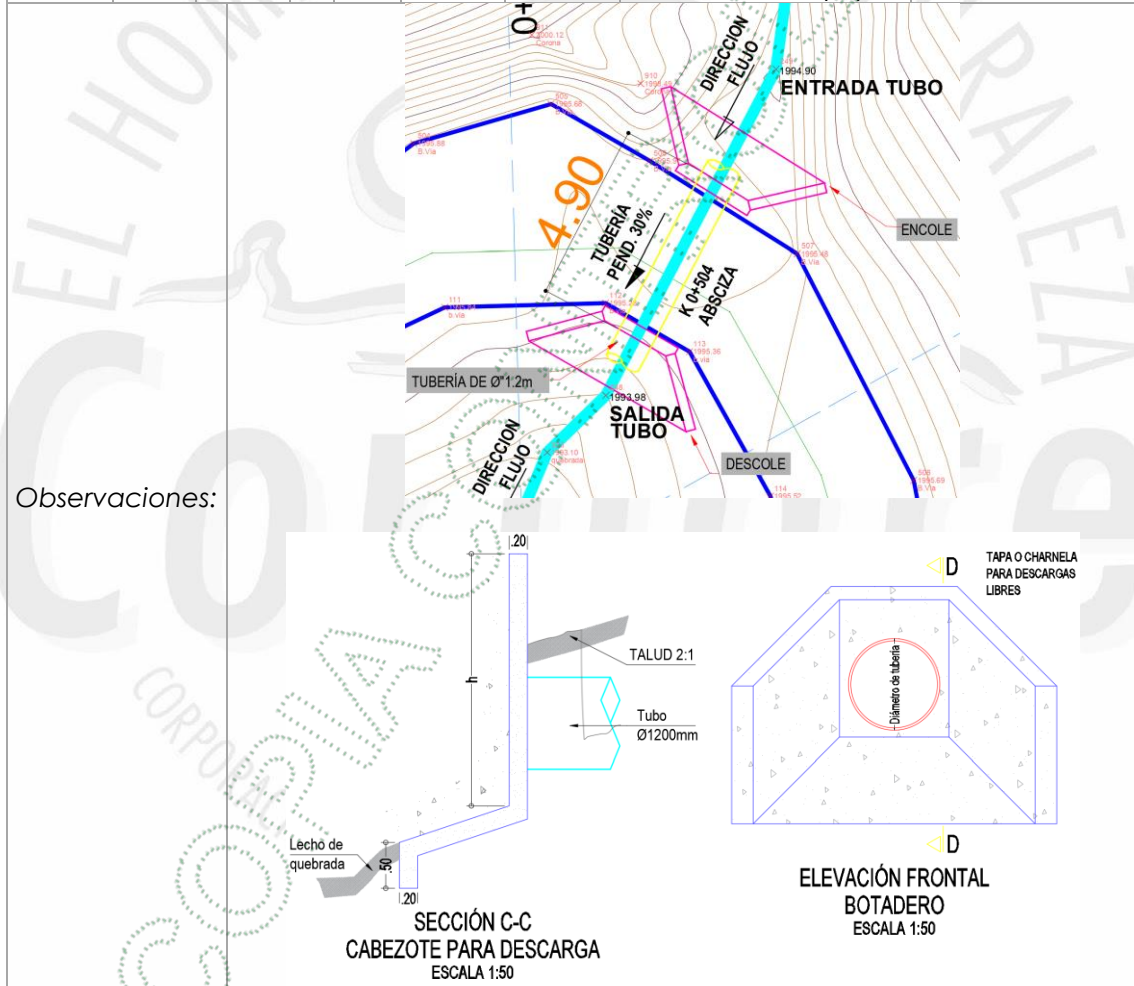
Observaciones:

0+

DIRECCION FLUJO

1994.90

ENTRADA TUBO

4.90

TUBERIA PEND. 30%

K 0+504 ABSCIZA

ENCOLE

TUBERÍA DE Ø*1.2m

1993.98

SALIDA TUBO

DIRECCION FLUJO

DESCOLE

.20

h

TALUD 2:1

Tubo Ø1200mm

Lecho de quebrada

.50

.20

SECCIÓN C-C
CABEZOTE PARA DESCARGA
ESCALA 1:50

D

TAPA O CHARNELA PARA DESCARGAS LIBRES

Diámetro de tubería

D

ELEVACIÓN FRONTAL
BOTADERO
ESCALA 1:50